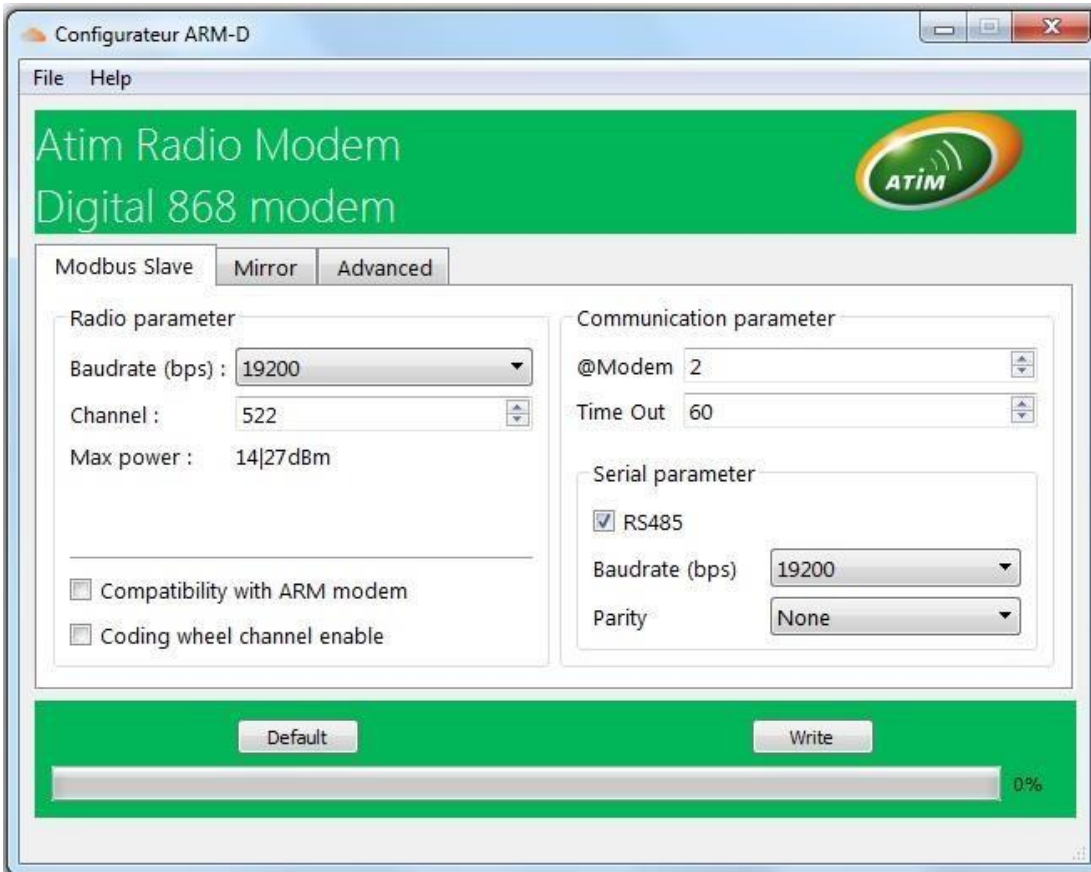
Configurateur ARM-D

File Help

Atim Radio Modem
Digital 868 modem

ATIM

Modbus Slave | Mirror | Advanced

Radio parameter

Baudrate (bps) : 19200

Channel : 522

Max power : 14|27dBm

Compatibility with ARM modem

Coding wheel channel enable

Communication parameter

@Modem 2

Time Out 60

Serial parameter

RS485

Baudrate (bps) 19200

Parity None

Default

Write

0%